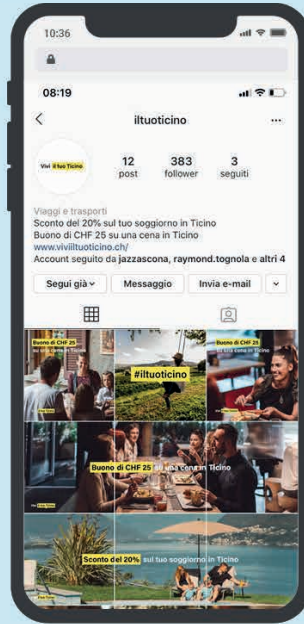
10:36

08:19

iltuoticino

Vivi il tuo Ticino

12 post
383 follower
3 seguiti

Viaggi e trasporti
Sconto del 20% sul tuo soggiorno in Ticino
Buono di CHF 25 su una cena in Ticino
www.viviiltuoticino.ch/
Account seguito da jazzascona, raymond.tognola e altri 4

Segui già
Messaggio
Invia e-mail

Buono di CHF 25 su una cena in Ticino

#iltuoticino

Buono di CHF 25 su una cena in Ticino

Buono di CHF 25 su una cena in Ticino

Sconto del 20% sul tuo soggiorno in Ticino